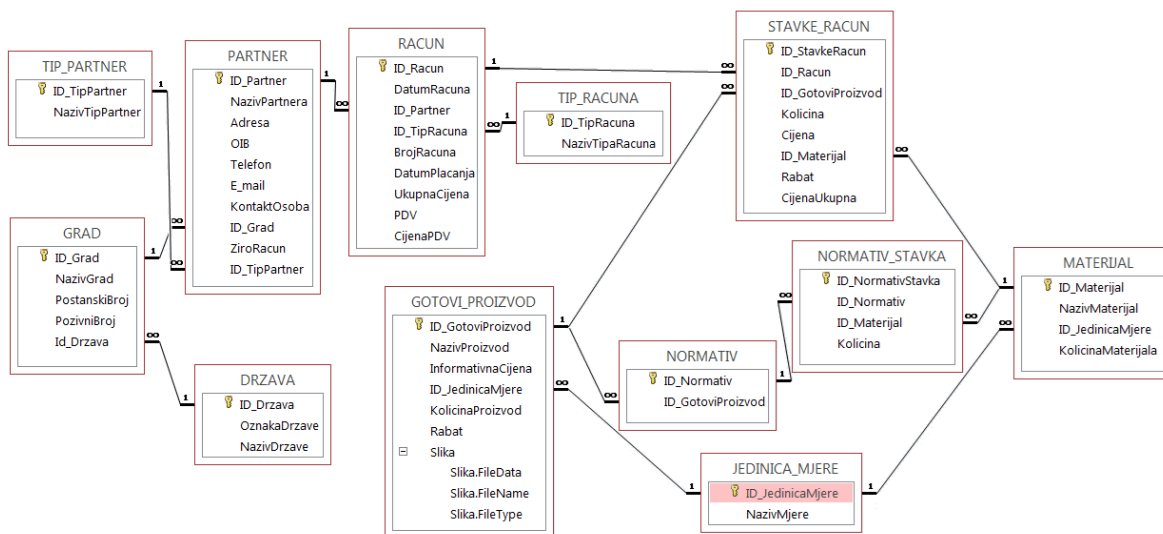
TIP_PARTNER
ID_TipPartner
NazivTipPartner

PARTNER
ID_Partner
NazivPartnera
Adresa
OIB
Telefon
E_mail
KontaktOsoba
ID_Grad
ZiroRacun
ID_TipPartner

RACUN
ID_Racun
DatumRacuna
ID_Partner
ID_TipRacuna
BrojRacuna
DatumPlacanja
UkupnaCijena
PDV
CijenaPDV

TIP_RACUNA
ID_TipRacuna
NazivTipaRacuna

STAVKE_RACUN
ID_StavkeRacun
ID_Racun
ID_GotoviProizvod
Kolicina
Cijena
ID_Materijal
Rabat
CijenaUkupna

GRAD
ID_Grad
NazivGrad
PostanskiBroj
PozivniBroj
Id_Drzava

DRZAVA
ID_Drzava
OznakaDrzave
NazivDrzave

GOTOVI_PROIZVOD
ID_GotoviProizvod
NazivProizvod
InformativnaCijena
ID_JedinicaMjere
KolicinaProizvod
Rabat
Slika
Slika.FileData
Slika.FileName
Slika.FileType

NORMATIV
ID_Normativ
ID_GotoviProizvod

NORMATIV_STAVKA
ID_NormativStavka
ID_Normativ
ID_Materijal
Kolicina

MATERIJAL
ID_Materijal
NazivMaterijal
ID_JedinicaMjere
KolicinaMaterijala

JEDINICA_MJERE
ID_JedinicaMjere
NazivMjere

1 ∞ 1 ∞ 1 ∞ 1 ∞ 1 ∞ 1 ∞ 1 ∞ 1 ∞ 1 ∞ 1 ∞ 1 ∞ 1 ∞ 1